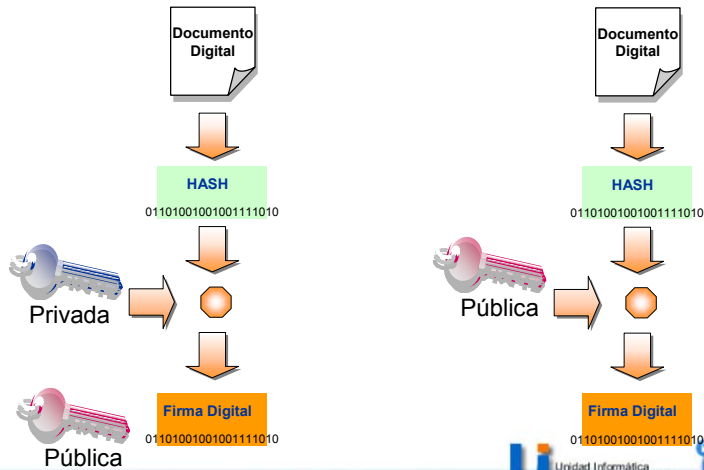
Documento Digital

HASH

0110100100100111110100

Privada

Firma Digital

0110100100100111110100

Pública

Documento Digital

HASH

0110100100100111110100

Pública

Firma Digital

0110100100100111110100

Unidad Informática